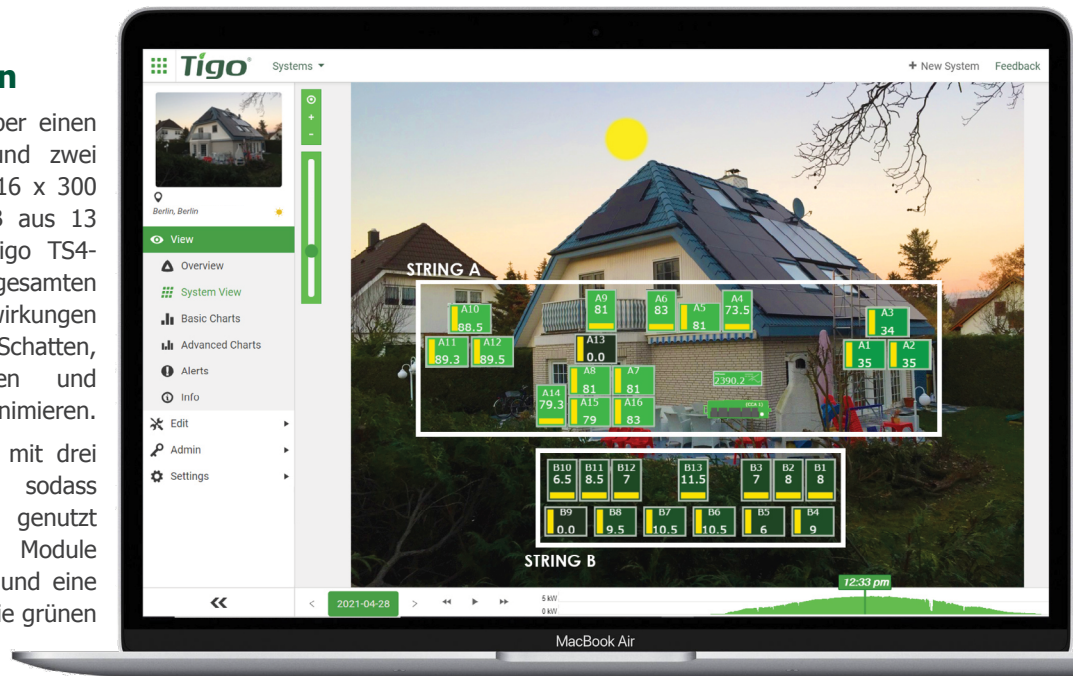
n

ber einen und zwei 16 x 300 3 aus 13 igo TS4- gesamten wirkungen Schatten, en und nimieren.

mit drei sodass genutzt Module und eine ie grünen

Tigo Systems ▾ + New System Feedback

Berlin, Berlin

View
Overview
System View
Basic Charts
Advanced Charts
Alerts
Info
Edit
Admin
Settings

STRING A

| A10 88.5 | A9 81 | A6 83 | A5 81 | A4 73.5 | A3 34 |
|---|---|---|---|---|---|
| A11 89.3 | A12 89.5 | A13 0.0 | A1 35 | A2 35 | |
| A8 81 | A7 81 | A14 79.3 | A15 79 | A16 83 | |

2390.2

CCA 1

| B10 6.5 | B11 8.5 | B12 7 | B13 11.5 | B3 7 | B2 8 | B1 8 |
|---|---|---|---|---|---|---|
| B9 0.0 | B8 9.5 | B7 10.5 | B6 10.5 | B5 6 | B4 9 | |

STRING B

«

< 2021-04-28 >

5 kW
0 kW

12:33 pm

MacBook Air